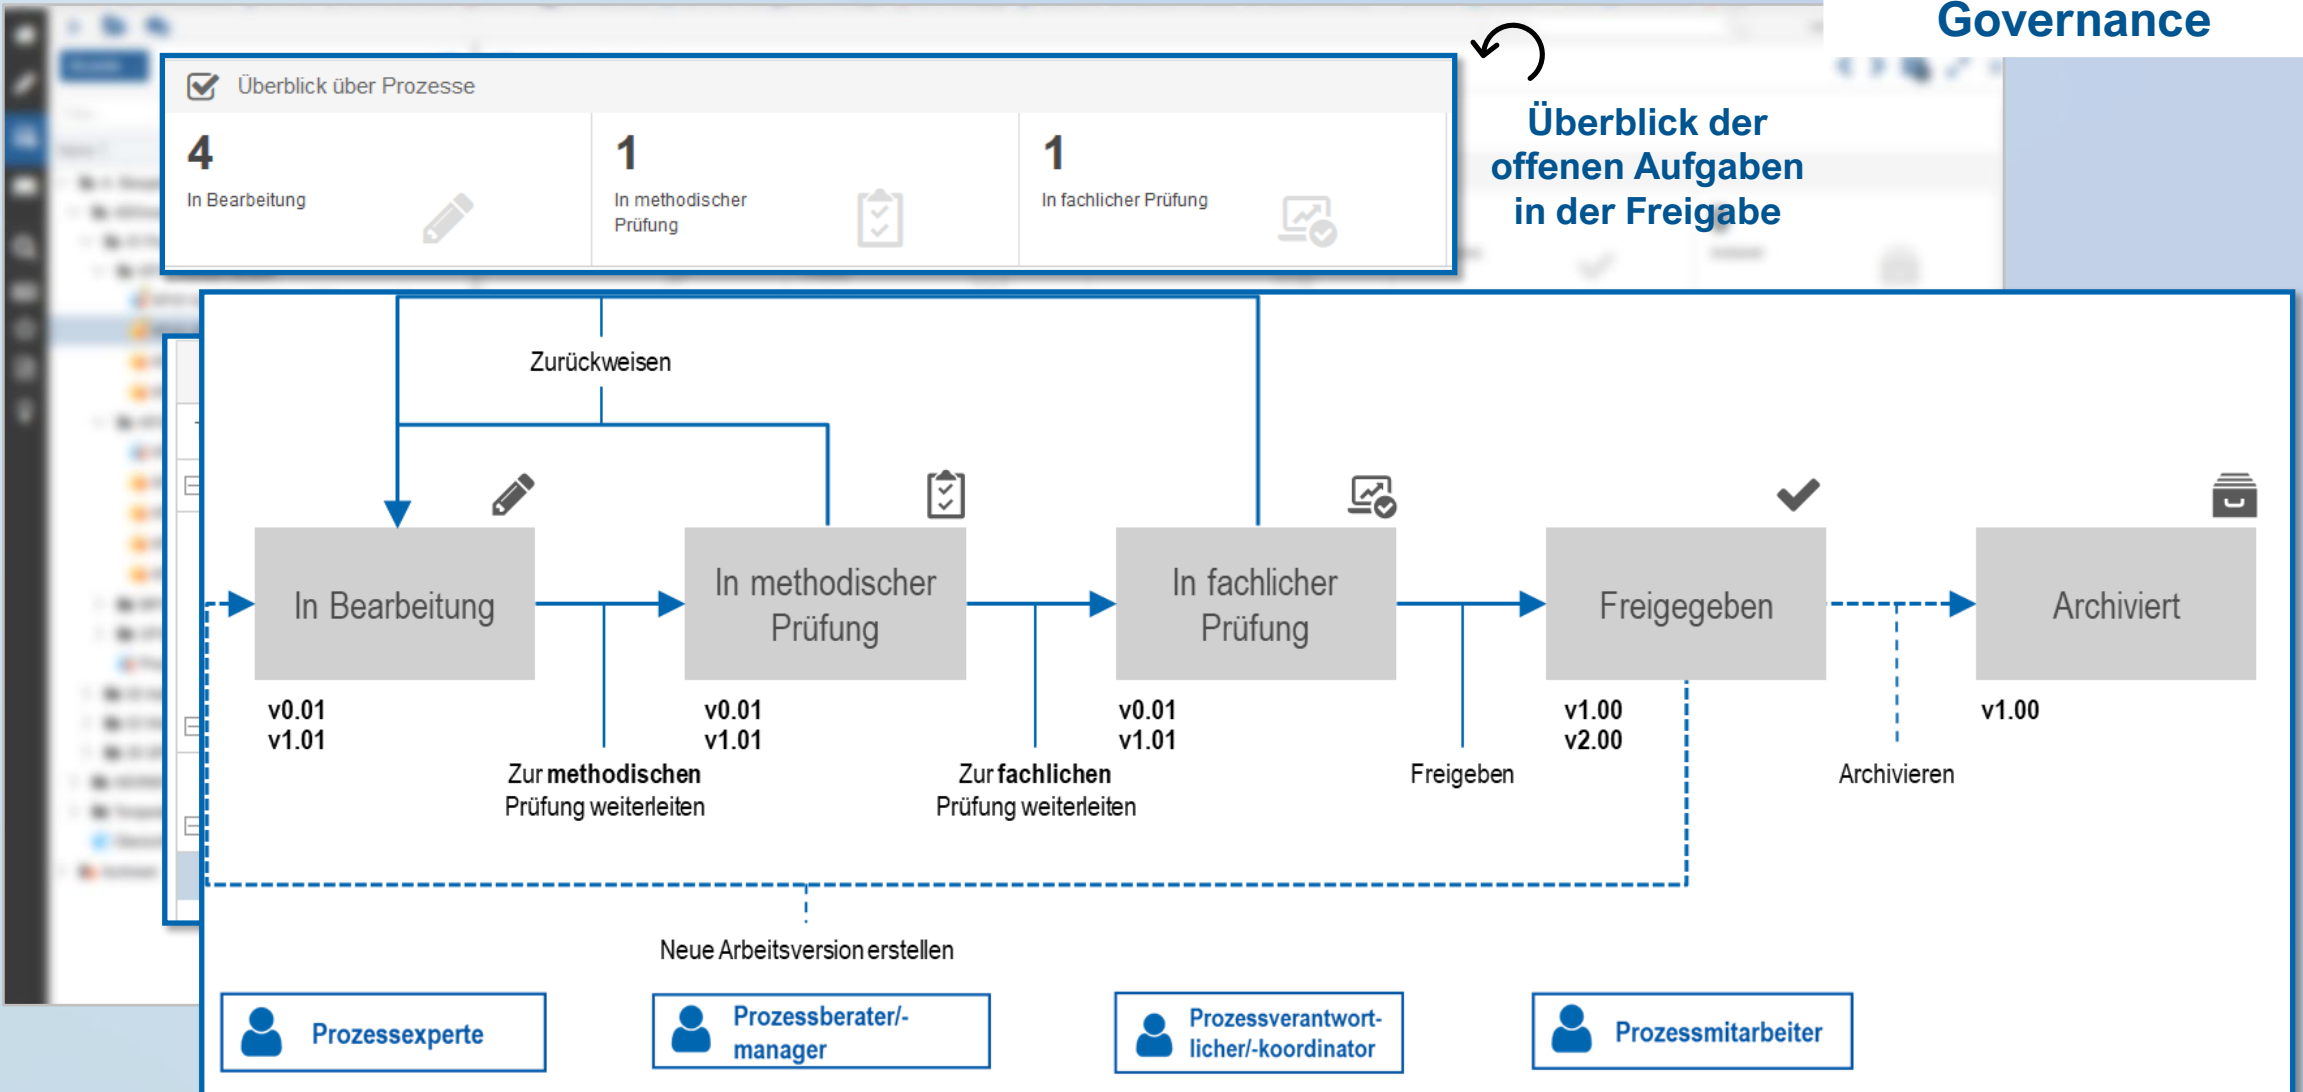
Governance

Überblick über Prozesse

4
In Bearbeitung

1
In methodischer Prüfung

1
In fachlicher Prüfung

Überblick der offenen Aufgaben in der Freigabe

Zurückweisen

In Bearbeitung

In methodischer Prüfung

In fachlicher Prüfung

Freigegeben

Archiviert

v0.01
v1.01

v0.01
v1.01

v0.01
v1.01

v1.00
v2.00

v1.00

Zur methodischen Prüfung weiterleiten

Zur fachlichen Prüfung weiterleiten

Freigeben

Archivieren

Neue Arbeitsversion erstellen

Prozessexperte

Prozessberater/-manager

Prozessverantwortlicher/-koordinator

Prozessmitarbeiter